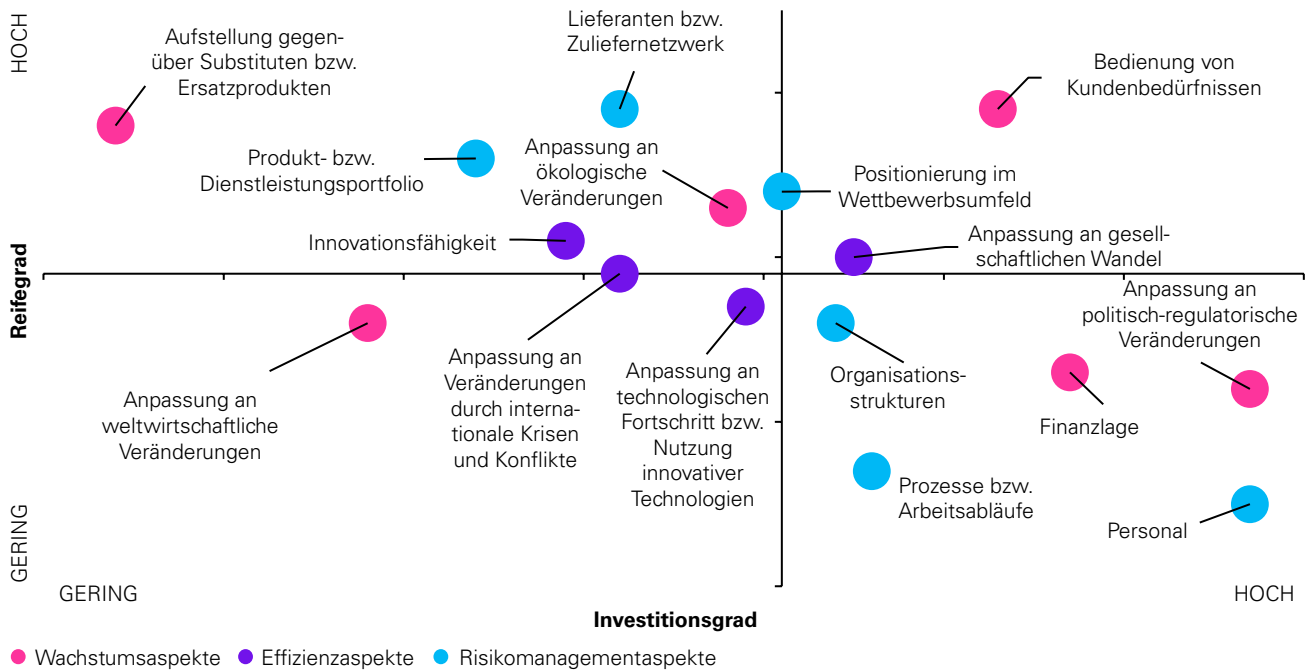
HOCH

Aufstellung gegenüber Substituten bzw. Ersatzprodukten

Lieferanten bzw. Zuliefernetzwerk

Bedienung von Kundenbedürfnissen

Produkt- bzw. Dienstleistungsportfolio

Anpassung an ökologische Veränderungen

Positionierung im Wettbewerbsumfeld

Innovationsfähigkeit

Anpassung an gesellschaftlichen Wandel

Reifegrad

Anpassung an politisch-regulatorische Veränderungen

Anpassung an weltwirtschaftliche Veränderungen

Anpassung an Veränderungen durch internationale Krisen und Konflikte

Anpassung an technologischen Fortschritt bzw. Nutzung innovativer Technologien

Organisationsstrukturen

Finanzlage

Prozesse bzw. Arbeitsabläufe

Personal

GERING

GERING

HOCH

Investitionsgrad

Wachstumsaspekte Effizienzaspekte Risikomanagementaspekte